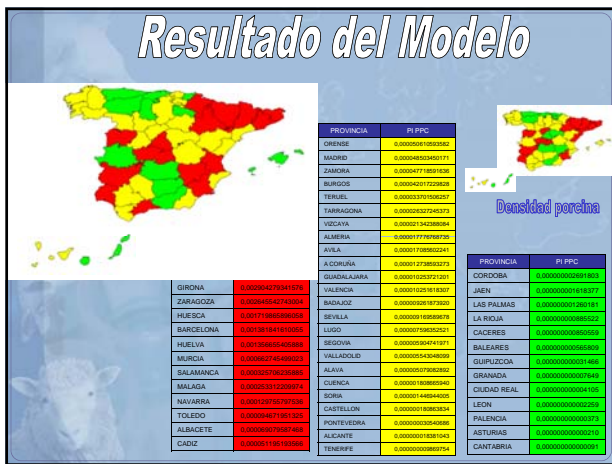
Resultado del Modelo

| PROVINCIA | PI PPC |
|---|---|
| ORENSE | 0,000050810593582 |
| MADRID | 0,000048503450171 |
| ZAMORA | 0,000047718591636 |
| BURGOS | 0,000042017229828 |
| TERUEL | 0,000033701506257 |
| TARRAGONA | 0,000026327245373 |
| VIZCAYA | 0,000021342388084 |
| ALMERIA | 0,000017776769739 |
| AVILA | 0,000017085602241 |
| A CORUÑA | 0,000012738593273 |
| GUADALAJARA | 0,000010253721201 |
| VALENCIA | 0,000010251618307 |
| BADAJOZ | 0,000009281873920 |
| SEVILLA | 0,000009169589678 |
| LUGO | 0,000007596352521 |
| SEGOVIA | 0,000005904741971 |
| VALLADOLID | 0,000005543048099 |
| ALAVA | 0,000005079082892 |
| CUENCA | 0,000001808665940 |
| SORIA | 0,000001446944005 |
| CASTELLON | 0,000001018086834 |
| PONTEVEDRA | 0,000000030546686 |
| ALICANTE | 0,000000018381043 |
| TENERIFE | 0,000000009869754 |

Densidad porcina

| PROVINCIA | PI PPC |
|---|---|
| CORDOBA | 0,000000002691803 |
| JAEN | 0,000000001618377 |
| LAS PALMAS | 0,000000001260181 |
| LA RIOJA | 0,000000000885522 |
| CACERES | 0,000000000850559 |
| BALEARES | 0,000000000565809 |
| GUIPUZCOA | 0,000000000031466 |
| GRANADA | 0,000000000007649 |
| CIUDAD REAL | 0,000000000004105 |
| LEON | 0,000000000002259 |
| PALENCIA | 0,000000000000373 |
| ASTURIAS | 0,000000000000210 |
| CANTABRIA | 0,000000000000091 |

| | |
|---|---|
| GIRONA | 0,002904279341576 |
| ZARAGOZA | 0,002645643749004 |
| HUESCA | 0,001736658896058 |
| BARCELONA | 0,001361741610055 |
| HUELVA | 0,001358855435888 |
| MURCIA | 0,000662745499623 |
| SALAMANCA | 0,000325706236885 |
| MALAGA | 0,000253312209974 |
| NAVARRA | 0,000128755797536 |
| TOLEDO | 0,000094671551325 |
| ALBACETE | 0,000080679587468 |
| CADIZ | 0,000061135193568 |